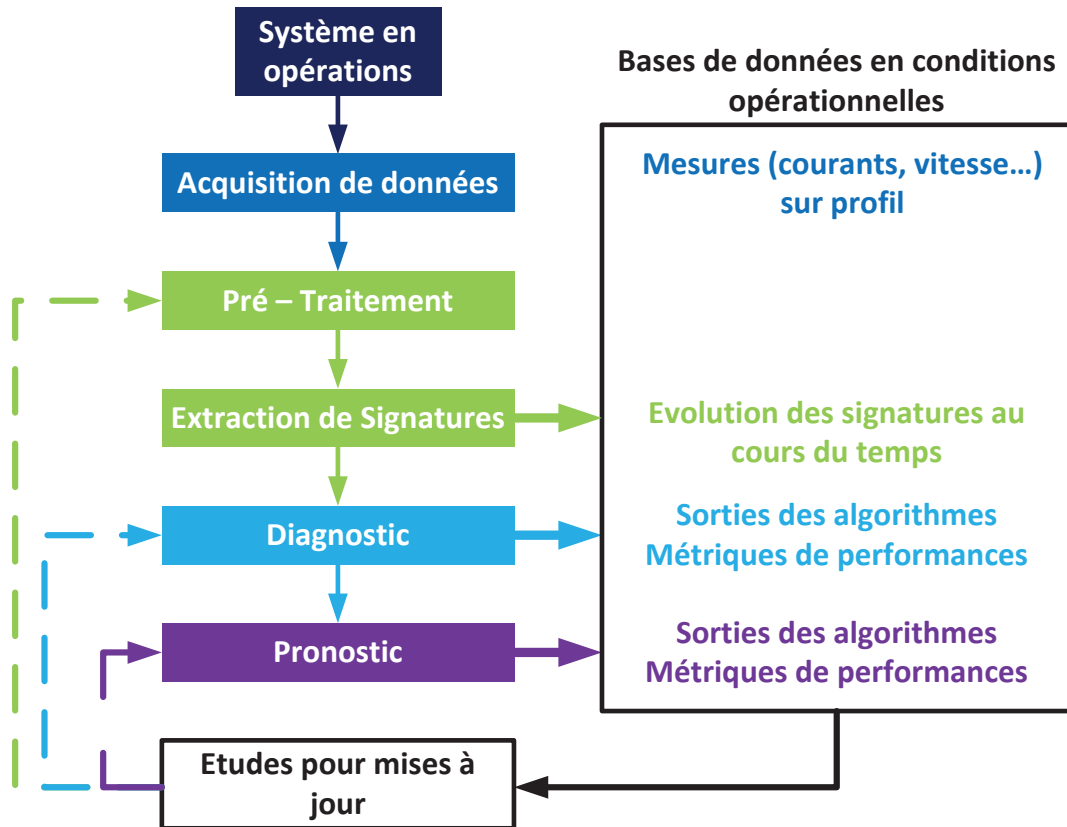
Système en opérations

Acquisition de données

Pré – Traitement

Extraction de Signatures

Diagnostic

Pronostic

Etudes pour mises à jour

Bases de données en conditions opérationnelles

Mesures (courants, vitesse…) sur profil

Evolution des signatures au cours du temps

Sorties des algorithmes
Métriques de performances

Sorties des algorithmes
Métriques de performances